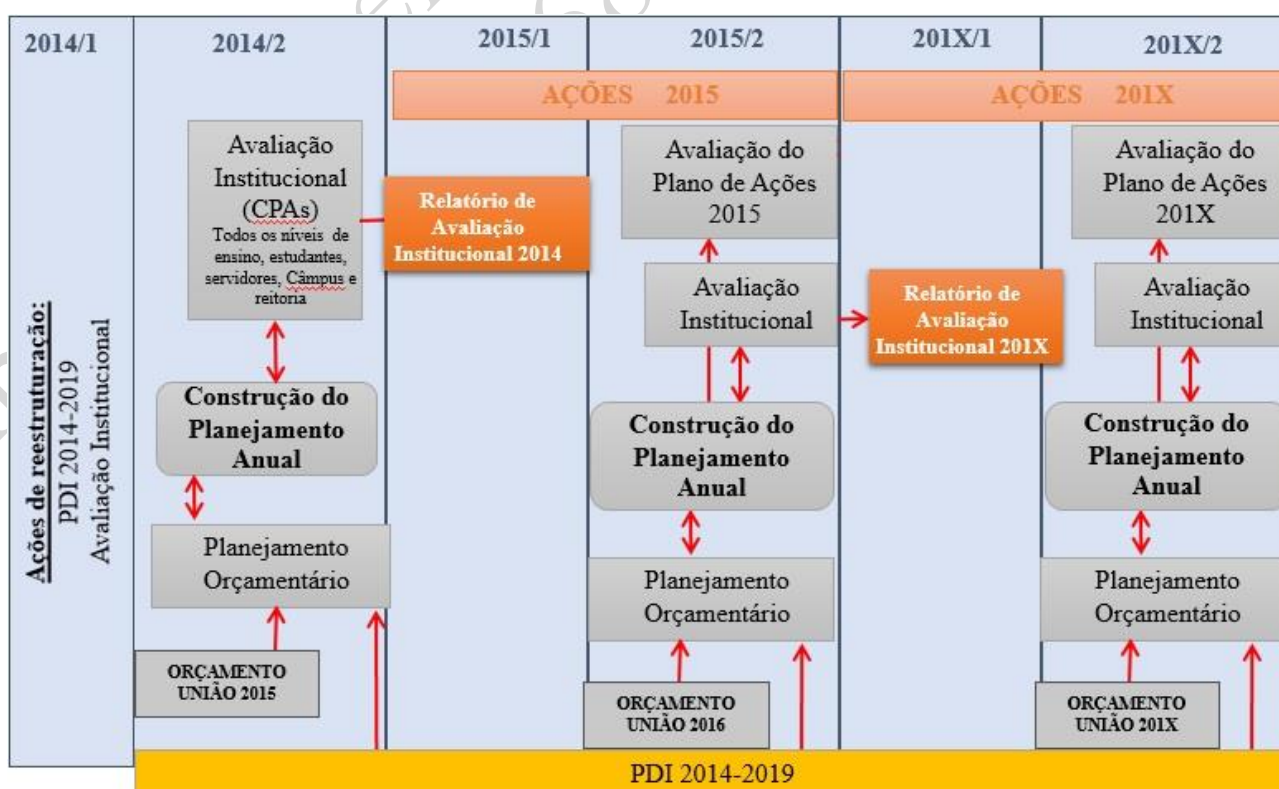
2014/1

2014/2

2015/1

2015/2

201X/1

201X/2

AÇÕES 2015

AÇÕES 201X

Ações de reestruturação:
PDI 2014-2019
Avaliação Institucional

Avaliação Institucional (CPAs)
Todos os níveis de ensino, estudantes, servidores, Câmpus e reitoria

Relatório de Avaliação Institucional 2014

Construção do Planejamento Anual

Planejamento Orçamentário

ORÇAMENTO UNIÃO 2015

Avaliação do Plano de Ações 2015

Avaliação Institucional

Construção do Planejamento Anual

Planejamento Orçamentário

ORÇAMENTO UNIÃO 2016

Relatório de Avaliação Institucional 201X

Avaliação do Plano de Ações 201X

Avaliação Institucional

Construção do Planejamento Anual

Planejamento Orçamentário

ORÇAMENTO UNIÃO 201X

PDI 2014-2019